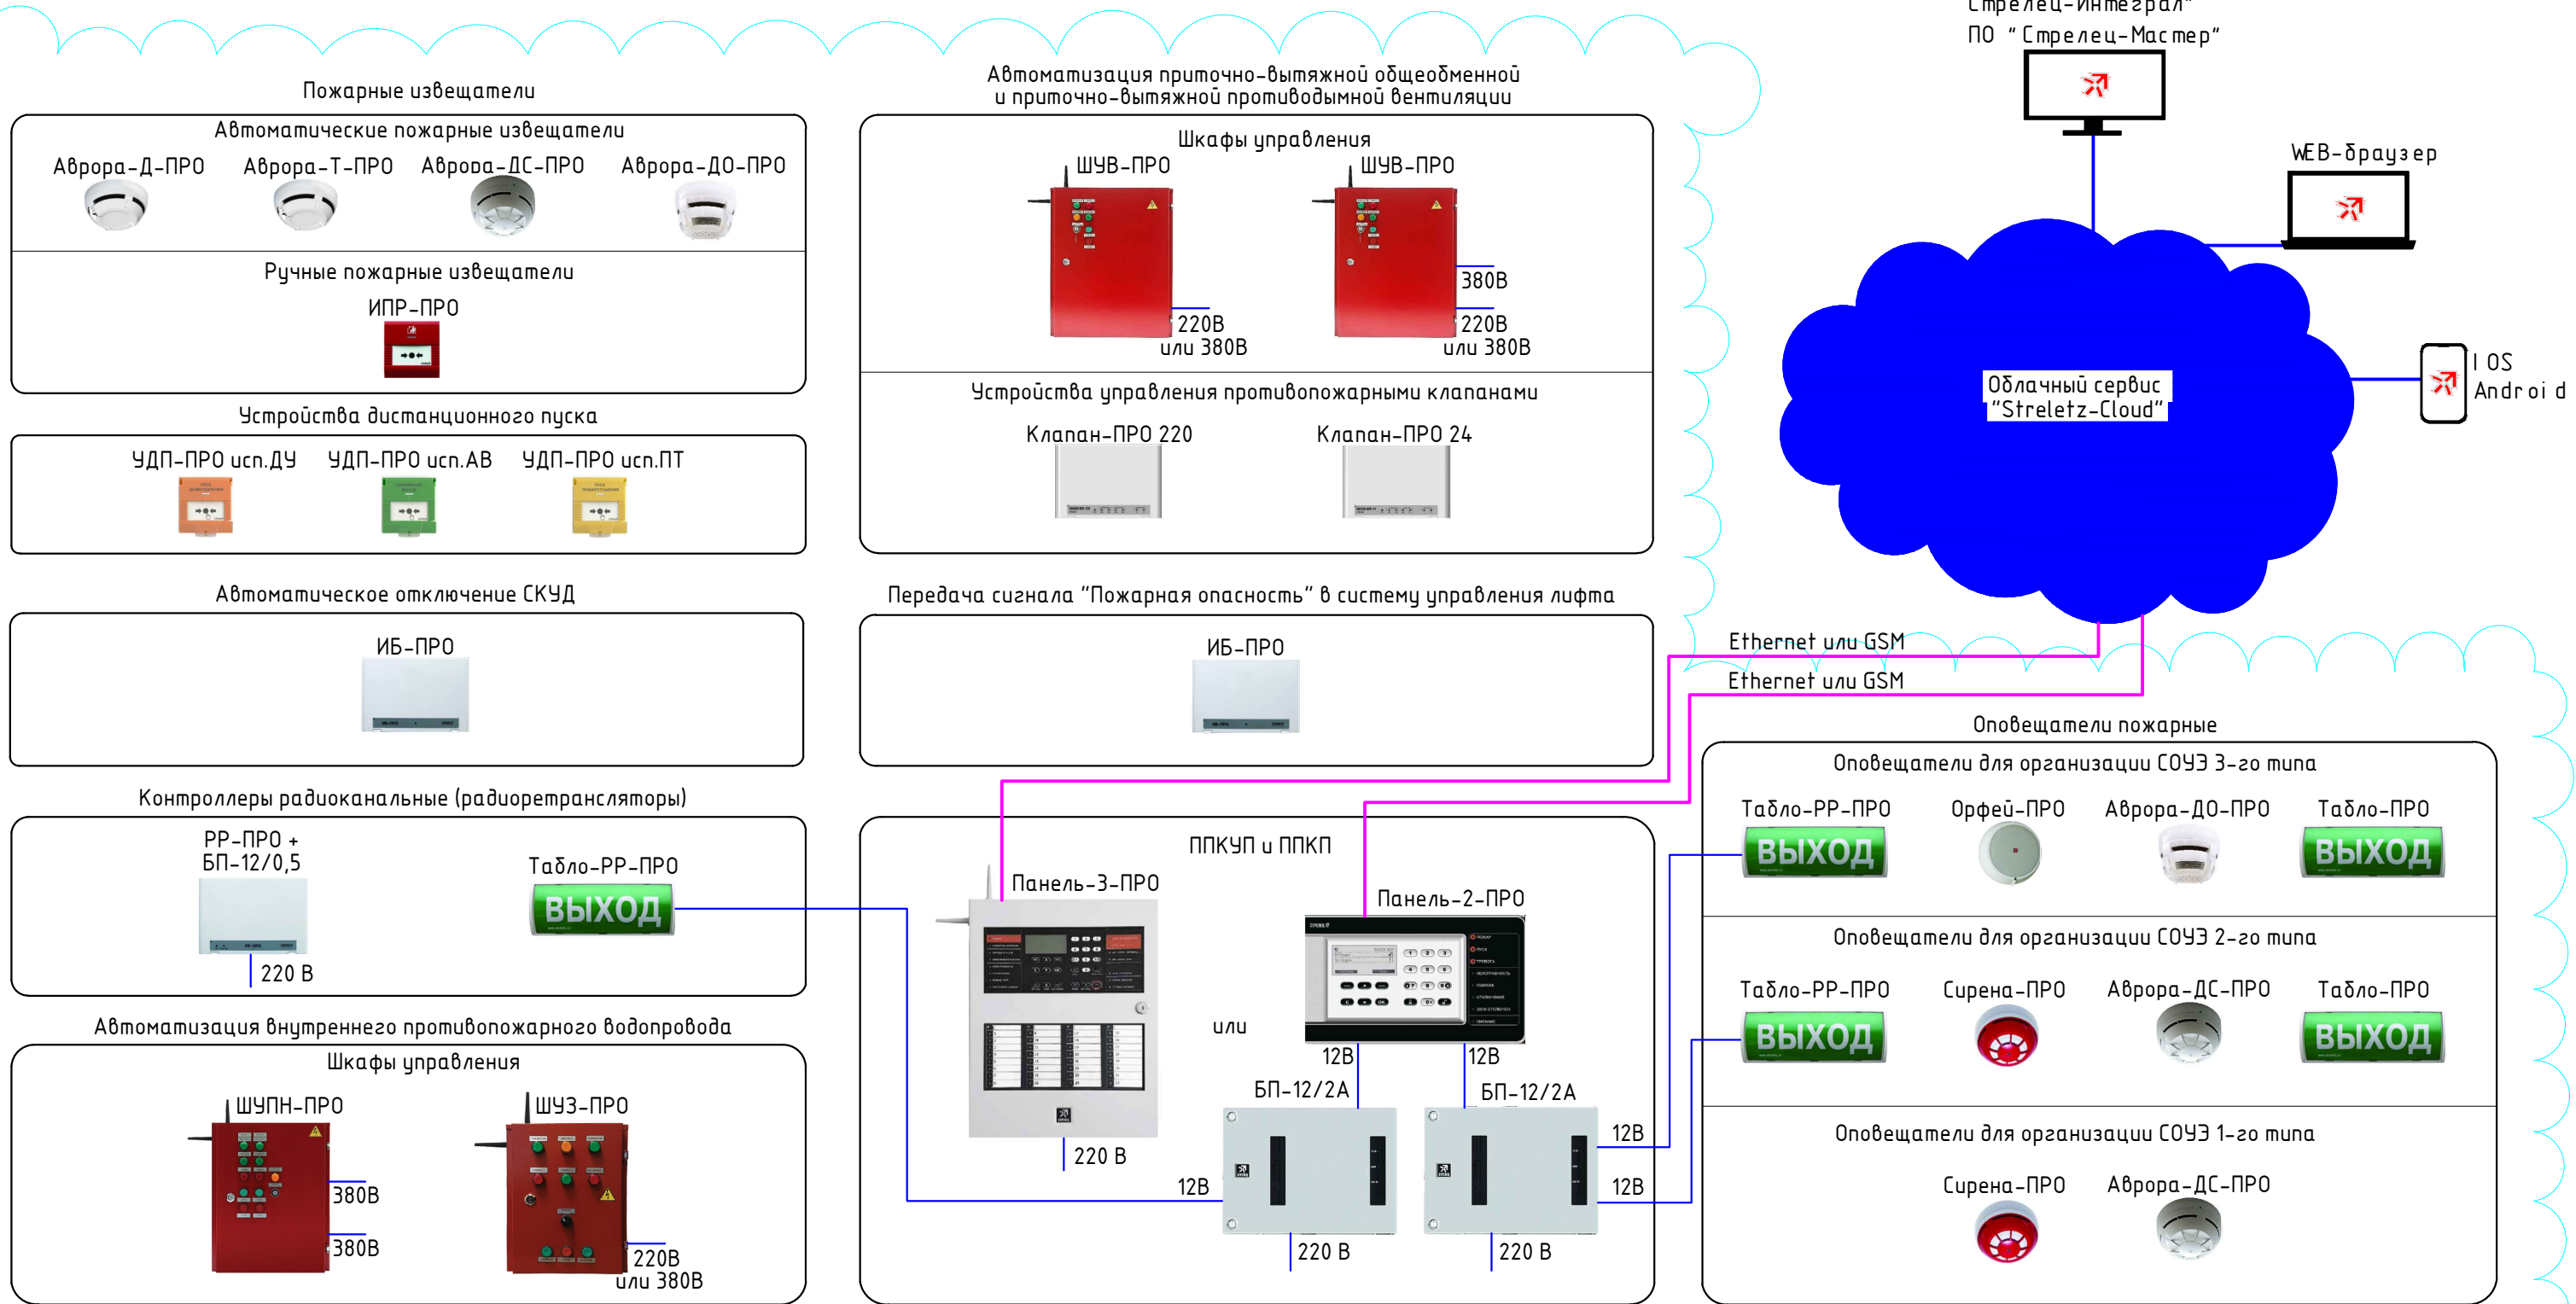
Стрелец-Интеграл"
ПО "Стрелец-Мастер"

WEB-браузер

Облачный сервис "Streletz-Cloud"

I OS
Android

Пожарные извещатели

Автоматические пожарные извещатели

Аврора-Д-ПРО Аврора-Т-ПРО Аврора-ДС-ПРО Аврора-ДО-ПРО

Ручные пожарные извещатели

ИПР-ПРО

Устройства дистанционного пуска

УДП-ПРО исп.ДУ УДП-ПРО исп.АВ УДП-ПРО исп.ПТ

Автоматическое отключение СКУД

ИБ-ПРО

Контроллеры радиоканальные (радиоретрансляторы)

РР-ПРО + БП-12/0,5

Табло-РР-ПРО

ВЫХОД

220 В

Автоматизация внутреннего противопожарного водопровода

Шкафы управления

ШУПН-ПРО

380В

380В

ШУЗ-ПРО

220В или 380В

Автоматизация приточно-вытяжной общеобменной и приточно-вытяжной противодымной вентиляции

Шкафы управления

ШУВ-ПРО

220В или 380В

ШУВ-ПРО

380В

220В или 380В

Устройства управления противопожарными клапанами

Клапан-ПРО 220 Клапан-ПРО 24

Передача сигнала "Пожарная опасность" в систему управления лифта

ИБ-ПРО

Ethernet или GSM

Ethernet или GSM

ППКУП и ППКП

Панель-3-ПРО

или

Панель-2-ПРО

12В 12В

БП-12/2А БП-12/2А

220 В

12В

220 В 220 В

12В

12В

Оповещатели пожарные

Оповещатели для организации СОУЭ 3-го типа

Табло-РР-ПРО Орфей-ПРО Аврора-ДО-ПРО Табло-ПРО

ВЫХОД ВЫХОД

Оповещатели для организации СОУЭ 2-го типа

Табло-РР-ПРО Сирена-ПРО Аврора-ДС-ПРО Табло-ПРО

ВЫХОД ВЫХОД

Оповещатели для организации СОУЭ 1-го типа

Сирена-ПРО Аврора-ДС-ПРО